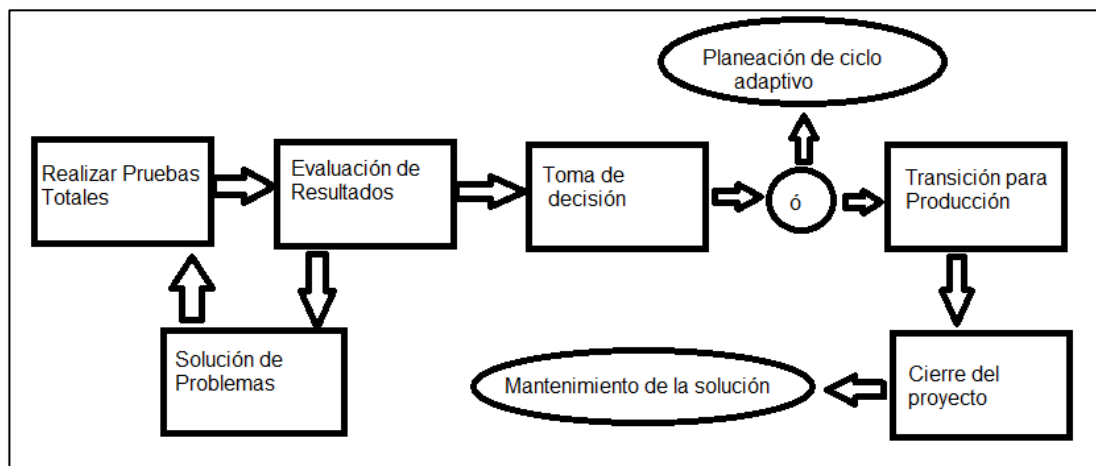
Planeación de ciclo adaptivo

Realizar Pruebas Totales

Evaluación de Resultados

Toma de decisión

ó

Transición para Producción

Solución de Problemas

Mantenimiento de la solución

Cierre del proyecto